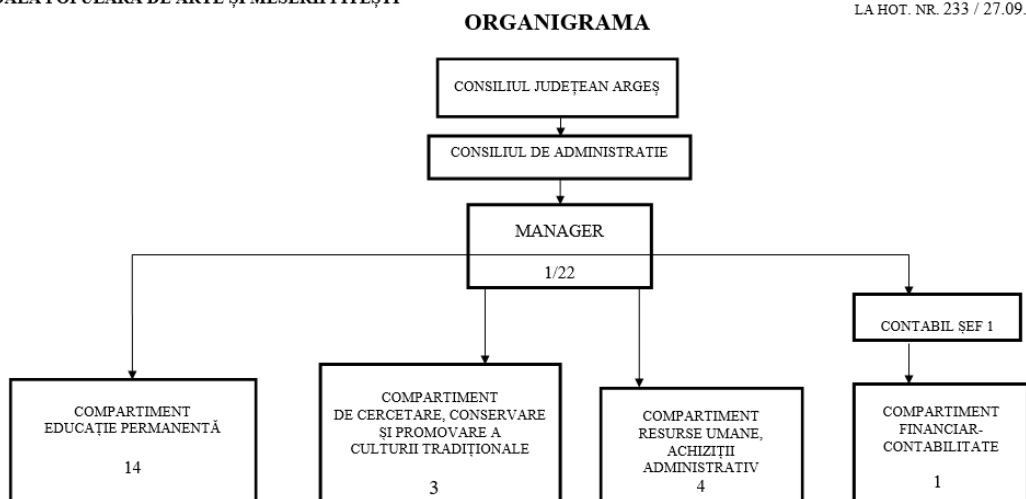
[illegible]OALA POPULARĂ DE ARTE ȘI MESERII PITEȘTI

LA HOT. NR. 233 / 27.09.

ORGANIGRAMA

CONSILIUL JUDEȚEAN ARGEȘ

CONSILIUL DE ADMINISTRATIE

MANAGER

1/22

CONTABIL ȘEF 1

COMPARTIMENT EDUCAȚIE PERMANENTĂ

14

COMPARTIMENT DE CERCETARE, CONSERVARE ȘI PROMOVARE A CULTURII TRADIȚIONALE

3

COMPARTIMENT RESURSE UMANE, ACHIZIȚII ADMINISTRATIV

4

COMPARTIMENT FINANCIAR-CONTABILITATE

1